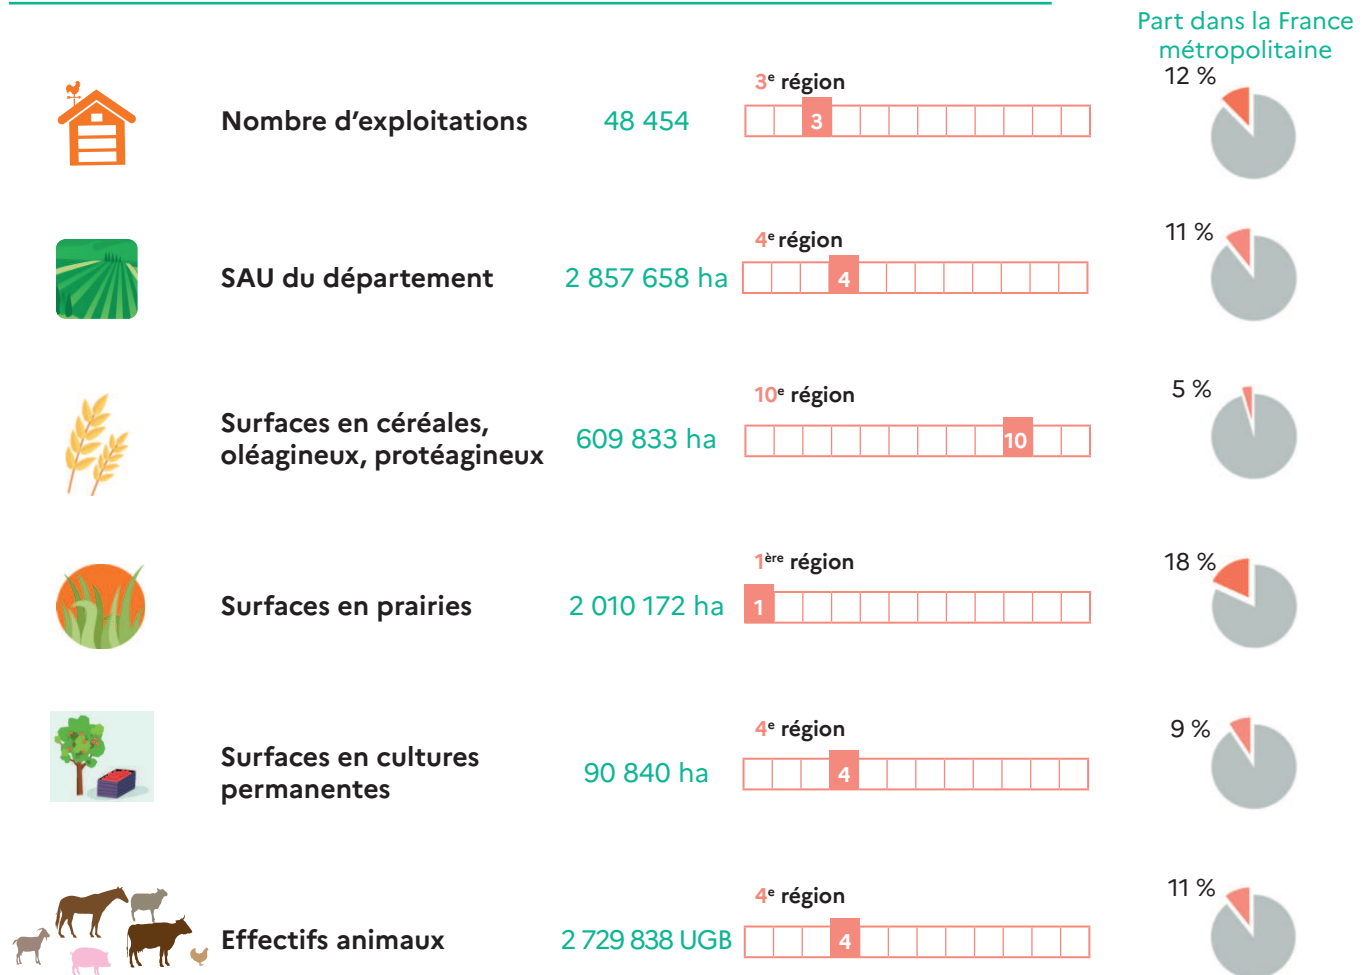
Part dans la France métropolitaine

Nombre d'exploitations 48 454 3$^{e}$ région 3 12 %

SAU du département 2 857 658 ha 4$^{e}$ région 4 11 %

Surfaces en céréales, oléagineux, protéagineux 609 833 ha 10$^{e}$ région 10 5 %

Surfaces en prairies 2 010 172 ha 1$^{ère}$ région 1 18 %

Surfaces en cultures permanentes 90 840 ha 4$^{e}$ région 4 9 %

Effectifs animaux 2 729 838 UGB 4$^{e}$ région 4 11 %